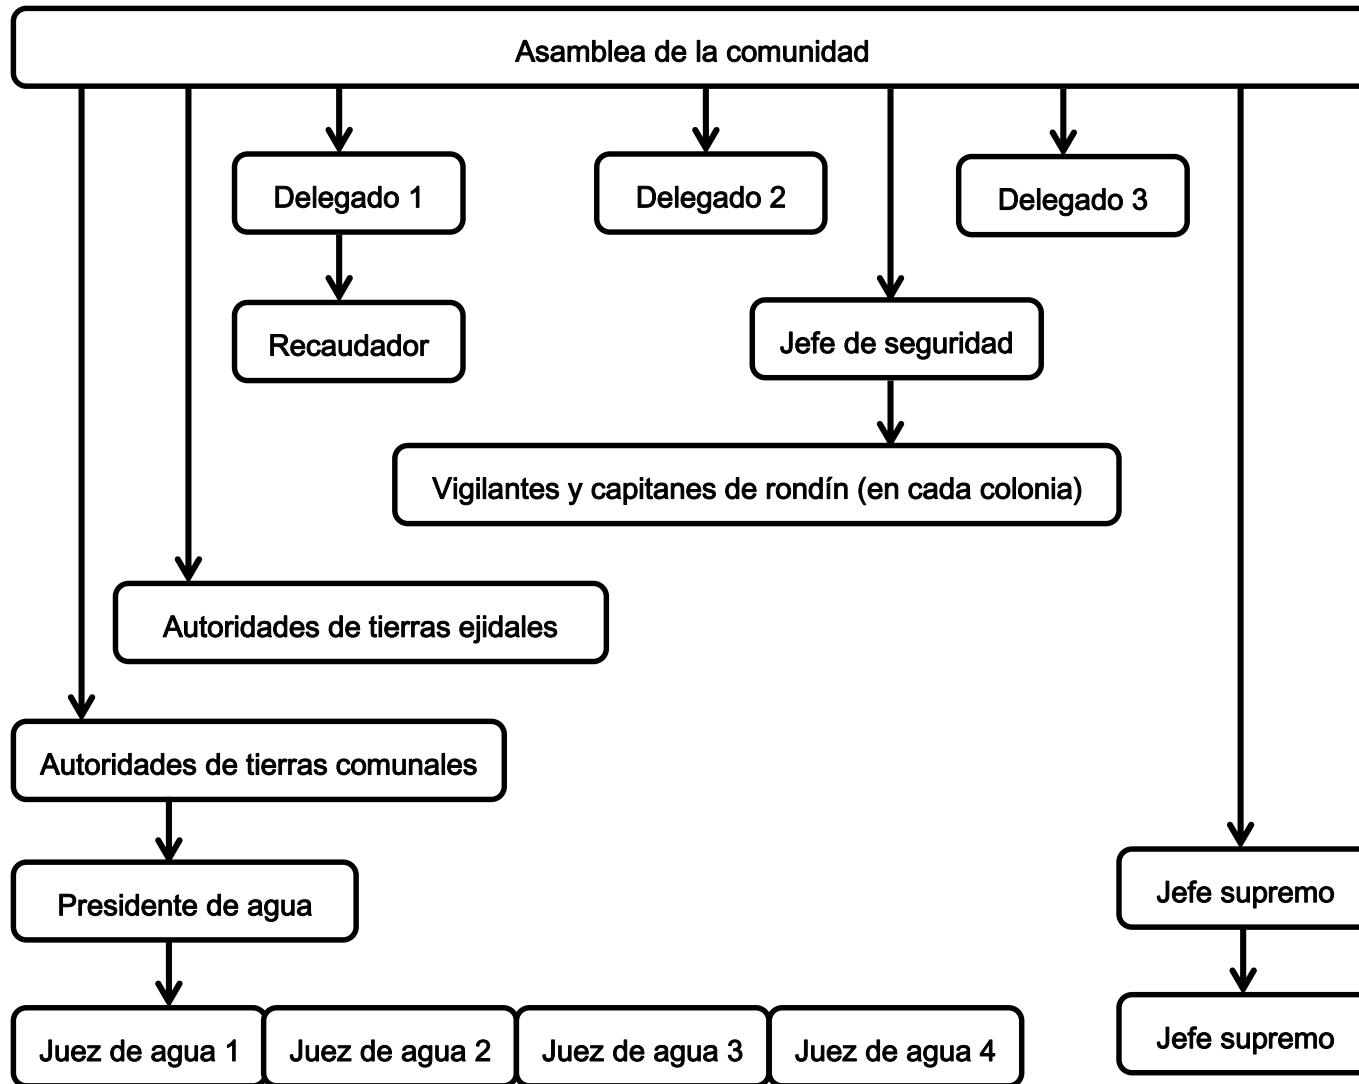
Asamblea de la comunidad

Delegado 1

Delegado 2

Delegado 3

Recaudador

Jefe de seguridad

Vigilantes y capitanes de rondín (en cada colonia)

Autoridades de tierras ejidales

Autoridades de tierras comunales

Presidente de agua

Jefe supremo

Jefe supremo

Juez de agua 1

Juez de agua 2

Juez de agua 3

Juez de agua 4